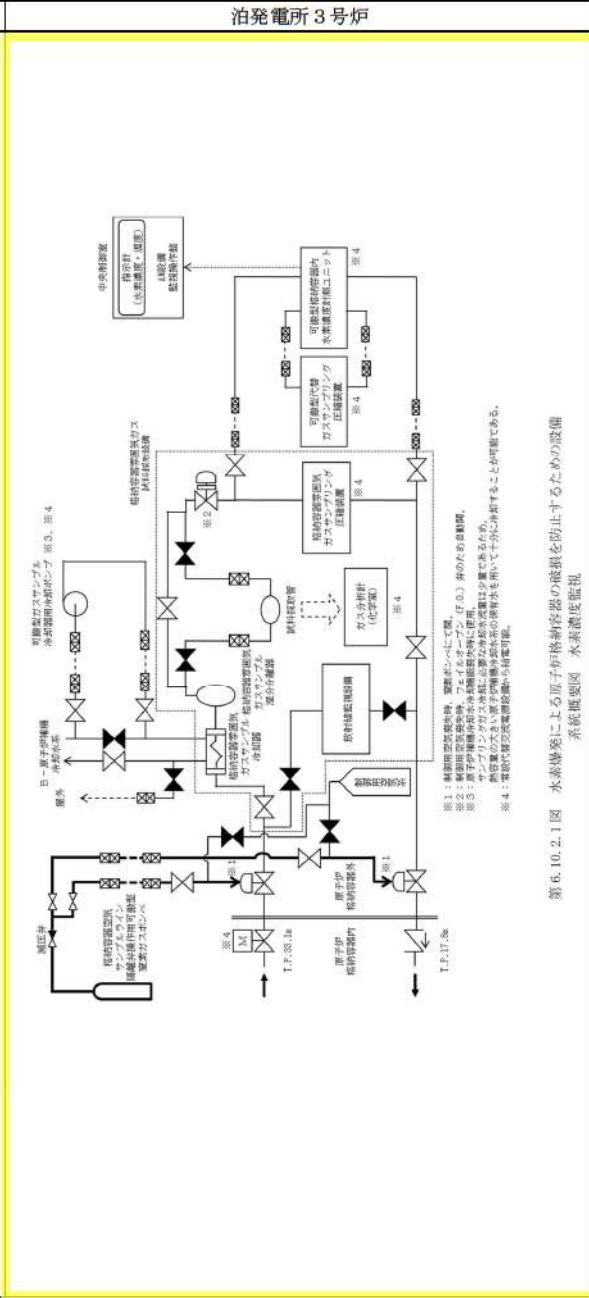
泊発電所３号炉

中央制御室

指示計
（水素濃度，湿度）

SA監視
監視操作盤

可搬型格納容器内
水素濃度計測ユニット
※４

可搬型代替
ガスサンプリング
圧縮装置
※４

格納容器雰囲気ガス
試料採取設備

可搬型ガスサンプル
冷却器用冷却ポンプ
※３，※４

B－原子炉補機
冷却水系

屋外

格納容器雰囲気
ガスサンプリング
圧縮装置
※４

※２

試料採取管

ガス分析計
（化学室）
※４

格納容器雰囲気
ガスサンプル
気水分離器

格納容器雰囲気
ガスサンプル
冷却器

放射線監視設備

格納容器雰囲気ガス
サンプルライン
隔離弁操作用可搬型
窒素ガスボンベ

減圧弁

※１

※１

※４

M

T.P.33.1m

原子炉
格納容器内

原子炉
格納容器外

T.P.17.8m

試料採取ボンベ

※１：制御用空気喪失時，窒素ボンベにて開。
※２：制御用空気喪失時，フェイルオープン（F.O.）弁のため自動開。
※３：原子炉補機冷却水冷却機能喪失時に使用。
サンプリングガス冷却に必要な冷却水流量は少量であるため，
熱容量の大きい原子炉補機冷却水系の保有水を用いて十分に冷却することが可能である。
※４：代替交流電源設備から給電可能。

第 6.10.2.1 図　水素爆発による原子炉格納容器の破損を防止するための設備
系統概要図　水素濃度監視